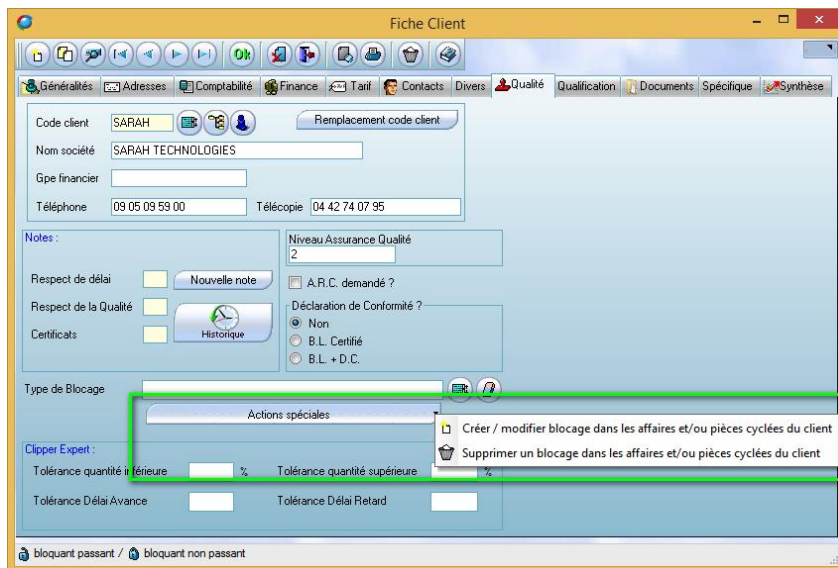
Fiche Client

Ok

Généralités | Adresses | Comptabilité | Finance | Tarif | Contacts | Divers | Qualité | Qualification | Documents | Spécifique | Synthèse

Code client SARAH
Remplacement code client
Nom société SARAH TECHNOLOGIES
Gpe financier
Téléphone 09 05 09 59 00
Télécopie 04 42 74 07 95

Notes :
Respect de délai
Nouvelle note
Respect de la Qualité
Certificats
Historique

Niveau Assurance Qualité
2
A.R.C. demandé ?
Déclaration de Conformité ?
Non
B.L. Certifié
B.L. + D.C.

Type de Blocage
Actions spéciales
Créer / modifier blocage dans les affaires et/ou pièces cyclées du client
Supprimer un blocage dans les affaires et/ou pièces cyclées du client

Clipper Expert :
Tolérance quantité inférieure %
Tolérance quantité supérieure %
Tolérance Délai Avance
Tolérance Délai Retard

bloquant passant / bloquant non passant